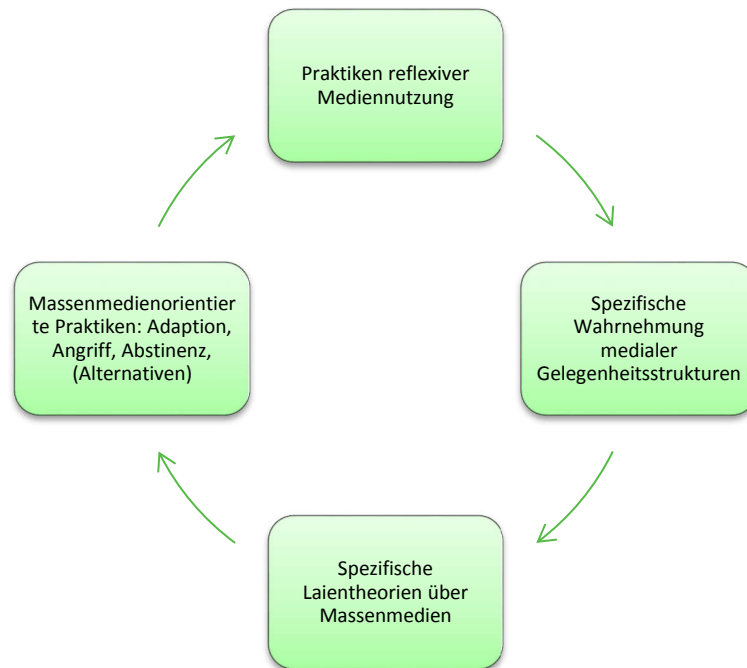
Praktiken reflexiver Mediennutzung

Spezifische Wahrnehmung medialer Gelegenheitsstrukturen

Spezifische Laientheorien über Massenmedien

Massenmedienorientierte Praktiken: Adaption, Angriff, Abstinenz, (Alternativen)